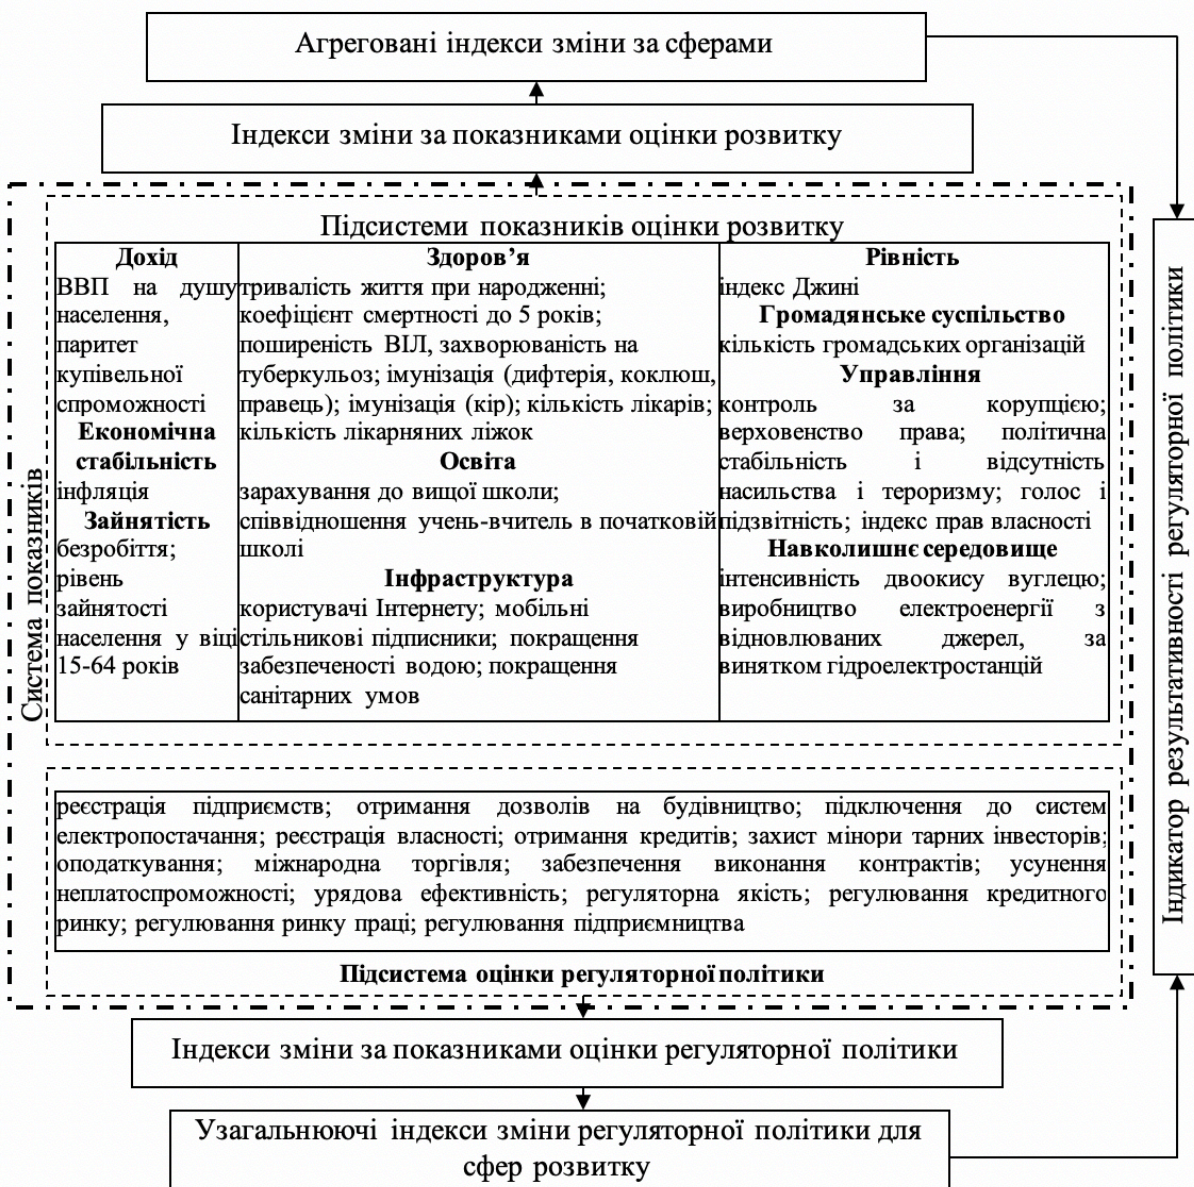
Агреговані індекси зміни за сферами

Індекси зміни за показниками оцінки розвитку

Система показників

Підсистеми показників оцінки розвитку

| Дохід | Здоров’я | Рівність |
|---|---|---|
| ВВП на душу населення, паритет купівельної спроможності **Економічна стабільність** інфляція **Зайнятість** безробіття; рівень зайнятості населення у віці 15-64 років | тривалість життя при народженні; коефіцієнт смертності до 5 років; поширеність ВІЛ, захворюваність на туберкульоз; імунізація (дифтерія, коклюш, правець); імунізація (кір); кількість лікарів; кількість лікарняних ліжок **Освіта** зарахування до вищої школи; співвідношення учень-вчитель в початковій школі **Інфраструктура** користувачі Інтернету; мобільні стільникові підписники; покращення забезпеченості водою; покращення санітарних умов | індекс Джині **Громадянське суспільство** кількість громадських організацій **Управління** контроль за корупцією; верховенство права; політична стабільність і відсутність насильства і тероризму; голос і підзвітність; індекс прав власності **Навколишнє середовище** інтенсивність двоокису вуглецю; виробництво електроенергії з відновлюваних джерел, за винятком гідроелектростанцій |

реєстрація підприємств; отримання дозволів на будівництво; підключення до систем електропостачання; реєстрація власності; отримання кредитів; захист мінори тарних інвесторів; оподаткування; міжнародна торгівля; забезпечення виконання контрактів; усунення неплатоспроможності; урядова ефективність; регуляторна якість; регулювання кредитного ринку; регулювання ринку праці; регулювання підприємництва

Підсистема оцінки регуляторної політики

Індекси зміни за показниками оцінки регуляторної політики

Узагальнюючі індекси зміни регуляторної політики для сфер розвитку

Індикатор результативності регуляторної політики